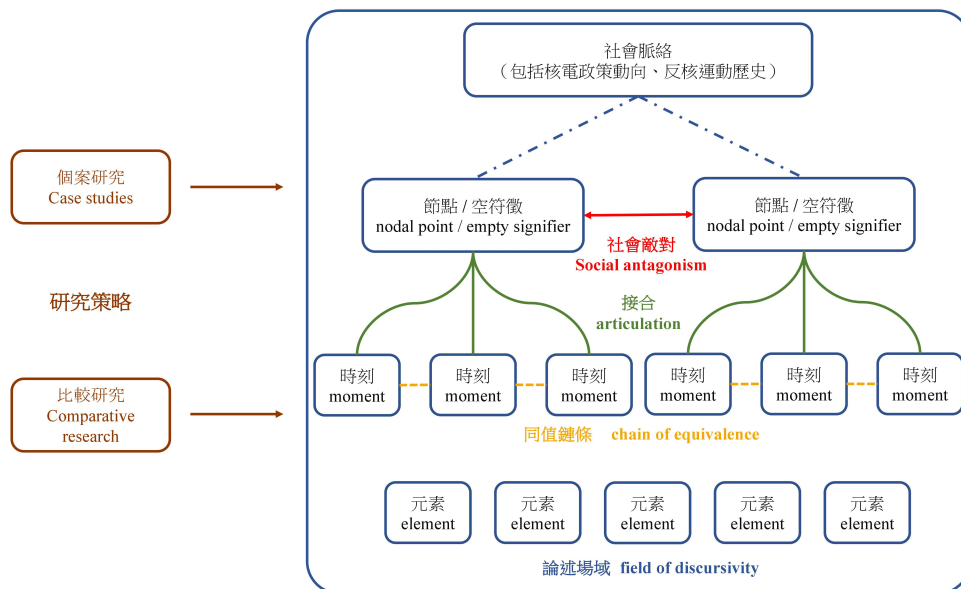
社會脈絡
（包括核電政策動向、反核運動歷史）

個案研究
Case studies

研究策略

比較研究
Comparative research

節點 / 空符徵
nodal point / empty signifier

節點 / 空符徵
nodal point / empty signifier

社會敵對
Social antagonism

接合
articulation

時刻
moment

時刻
moment

時刻
moment

時刻
moment

時刻
moment

時刻
moment

同值鏈條 chain of equivalence

元素
element

元素
element

元素
element

元素
element

元素
element

論述場域 field of discursivity